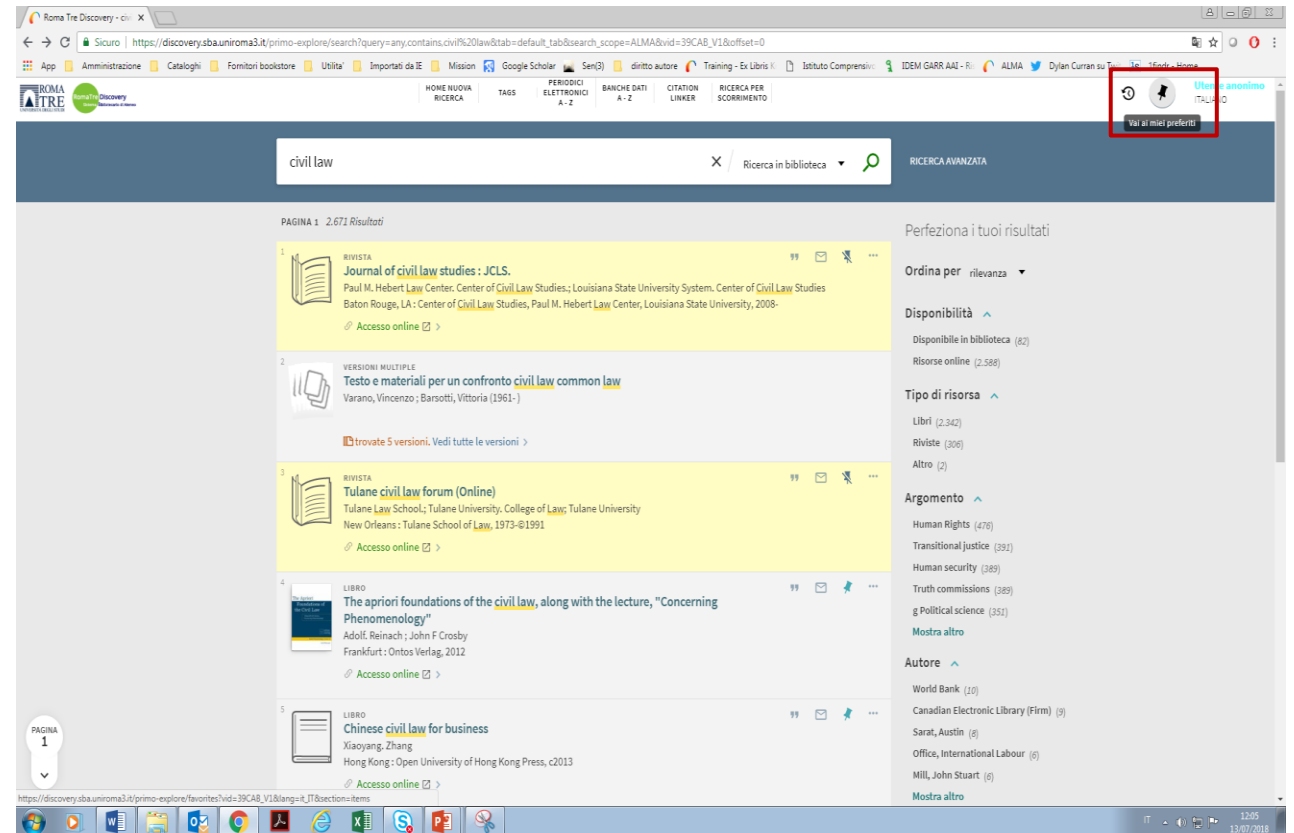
Roma Tre Discovery - civ ×

Sicuro | https://discovery.sba.uniroma3.it/primo-explore/search?query=any,contains,civil%20law&tab=default_tab&search_scope=ALMA&vid=39CAB_V1&offset=0

App | Amministrazione | Cataloghi | Fornitori bookstore | Utilita' | Importati da IE | Mission | Google Scholar | Sen(3) | diritto autore | Training - Ex Libris K | Istituto Comprensiv | IDEM GARR AAI - Ro | ALMA | Dylan Curran su Tw | 1Findr - Home

ROMA TRE UNIVERSITÀ DEGLI STUDI | RomaTre Discovery Sistema Bibliotecario di Ateneo

HOME NUOVA RICERCA | TAGS | PERIODICI ELETTRONICI A - Z | BANCHE DATI A - Z | CITATION LINKER | RICERCA PER SCORRIMENTO

Utente anonimo
ITALIANO
Vai ai miei preferiti

civil law × Ricerca in biblioteca ▾ RICERCA AVANZATA

PAGINA 1 2.671 Risultati

1
RIVISTA
Journal of civil law studies : JCLS.
Paul M. Hebert Law Center. Center of Civil Law Studies.; Louisiana State University System. Center of Civil Law Studies
Baton Rouge, LA : Center of Civil Law Studies, Paul M. Hebert Law Center, Louisiana State University, 2008-
Accesso online >

2
VERSIONI MULTIPLE
Testo e materiali per un confronto civil law common law
Varano, Vincenzo ; Barsotti, Vittoria (1961-)
trovate 5 versioni. Vedi tutte le versioni >

3
RIVISTA
Tulane civil law forum (Online)
Tulane Law School.; Tulane University. College of Law; Tulane University
New Orleans : Tulane School of Law, 1973-©1991
Accesso online >

4
LIBRO
The apriori foundations of the civil law, along with the lecture, "Concerning Phenomenology"
Adolf. Reinach ; John F Crosby
Frankfurt : Ontos Verlag, 2012
Accesso online >

5
LIBRO
Chinese civil law for business
Xiaoyang. Zhang
Hong Kong : Open University of Hong Kong Press, c2013
Accesso online >

PAGINA 1

Perfeziona i tuoi risultati

Ordina per rilevanza ▾

Disponibilità
Disponibile in biblioteca (82)
Risorse online (2.588)

Tipo di risorsa
Libri (2.342)
Riviste (306)
Altro (2)

Argomento
Human Rights (476)
Transitional justice (391)
Human security (389)
Truth commissions (389)
g Political science (351)
Mostra altro

Autore
World Bank (10)
Canadian Electronic Library (Firm) (9)
Sarat, Austin (8)
Office, International Labour (6)
Mill, John Stuart (6)
Mostra altro

https://discovery.sba.uniroma3.it/primo-explore/favorites?vid=39CAB_V1&lang=it_IT&section=items

IT 12:05 13/07/2018